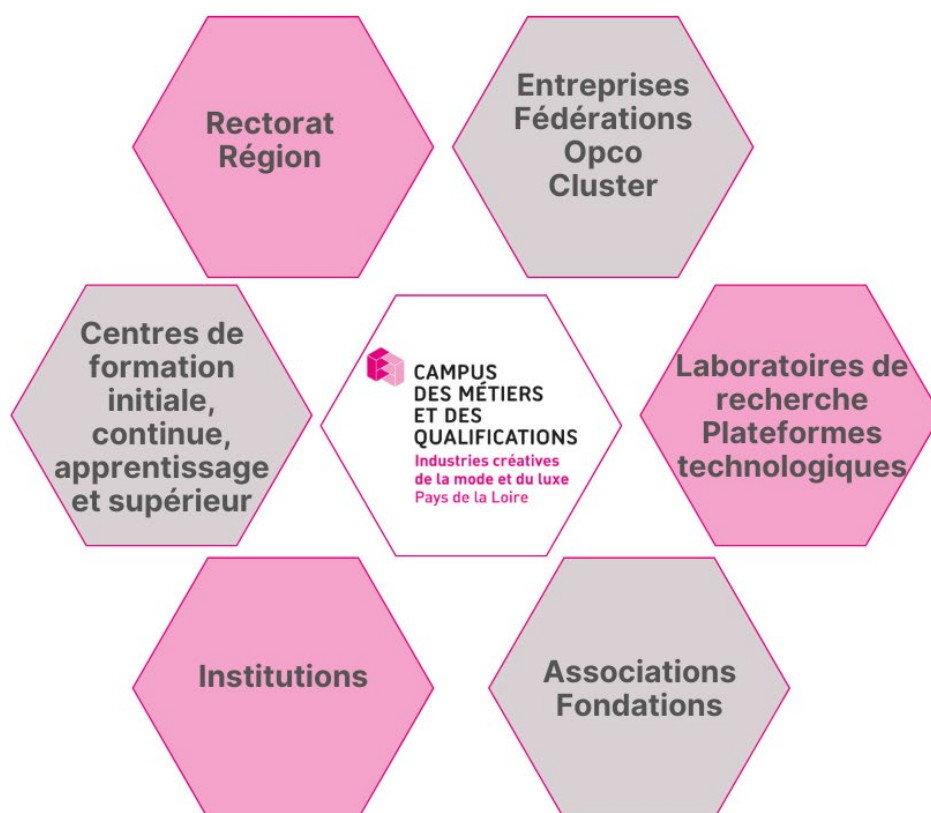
Rectorat
Région

Entreprises
Fédérations
Opco
Cluster

Centres de formation initiale, continue, apprentissage et supérieur

CAMPUS
DES MÉTIERS
ET DES
QUALIFICATIONS
Industries créatives
de la mode et du luxe
Pays de la Loire

Laboratoires de recherche
Plateformes technologiques

Institutions

Associations
Fondations